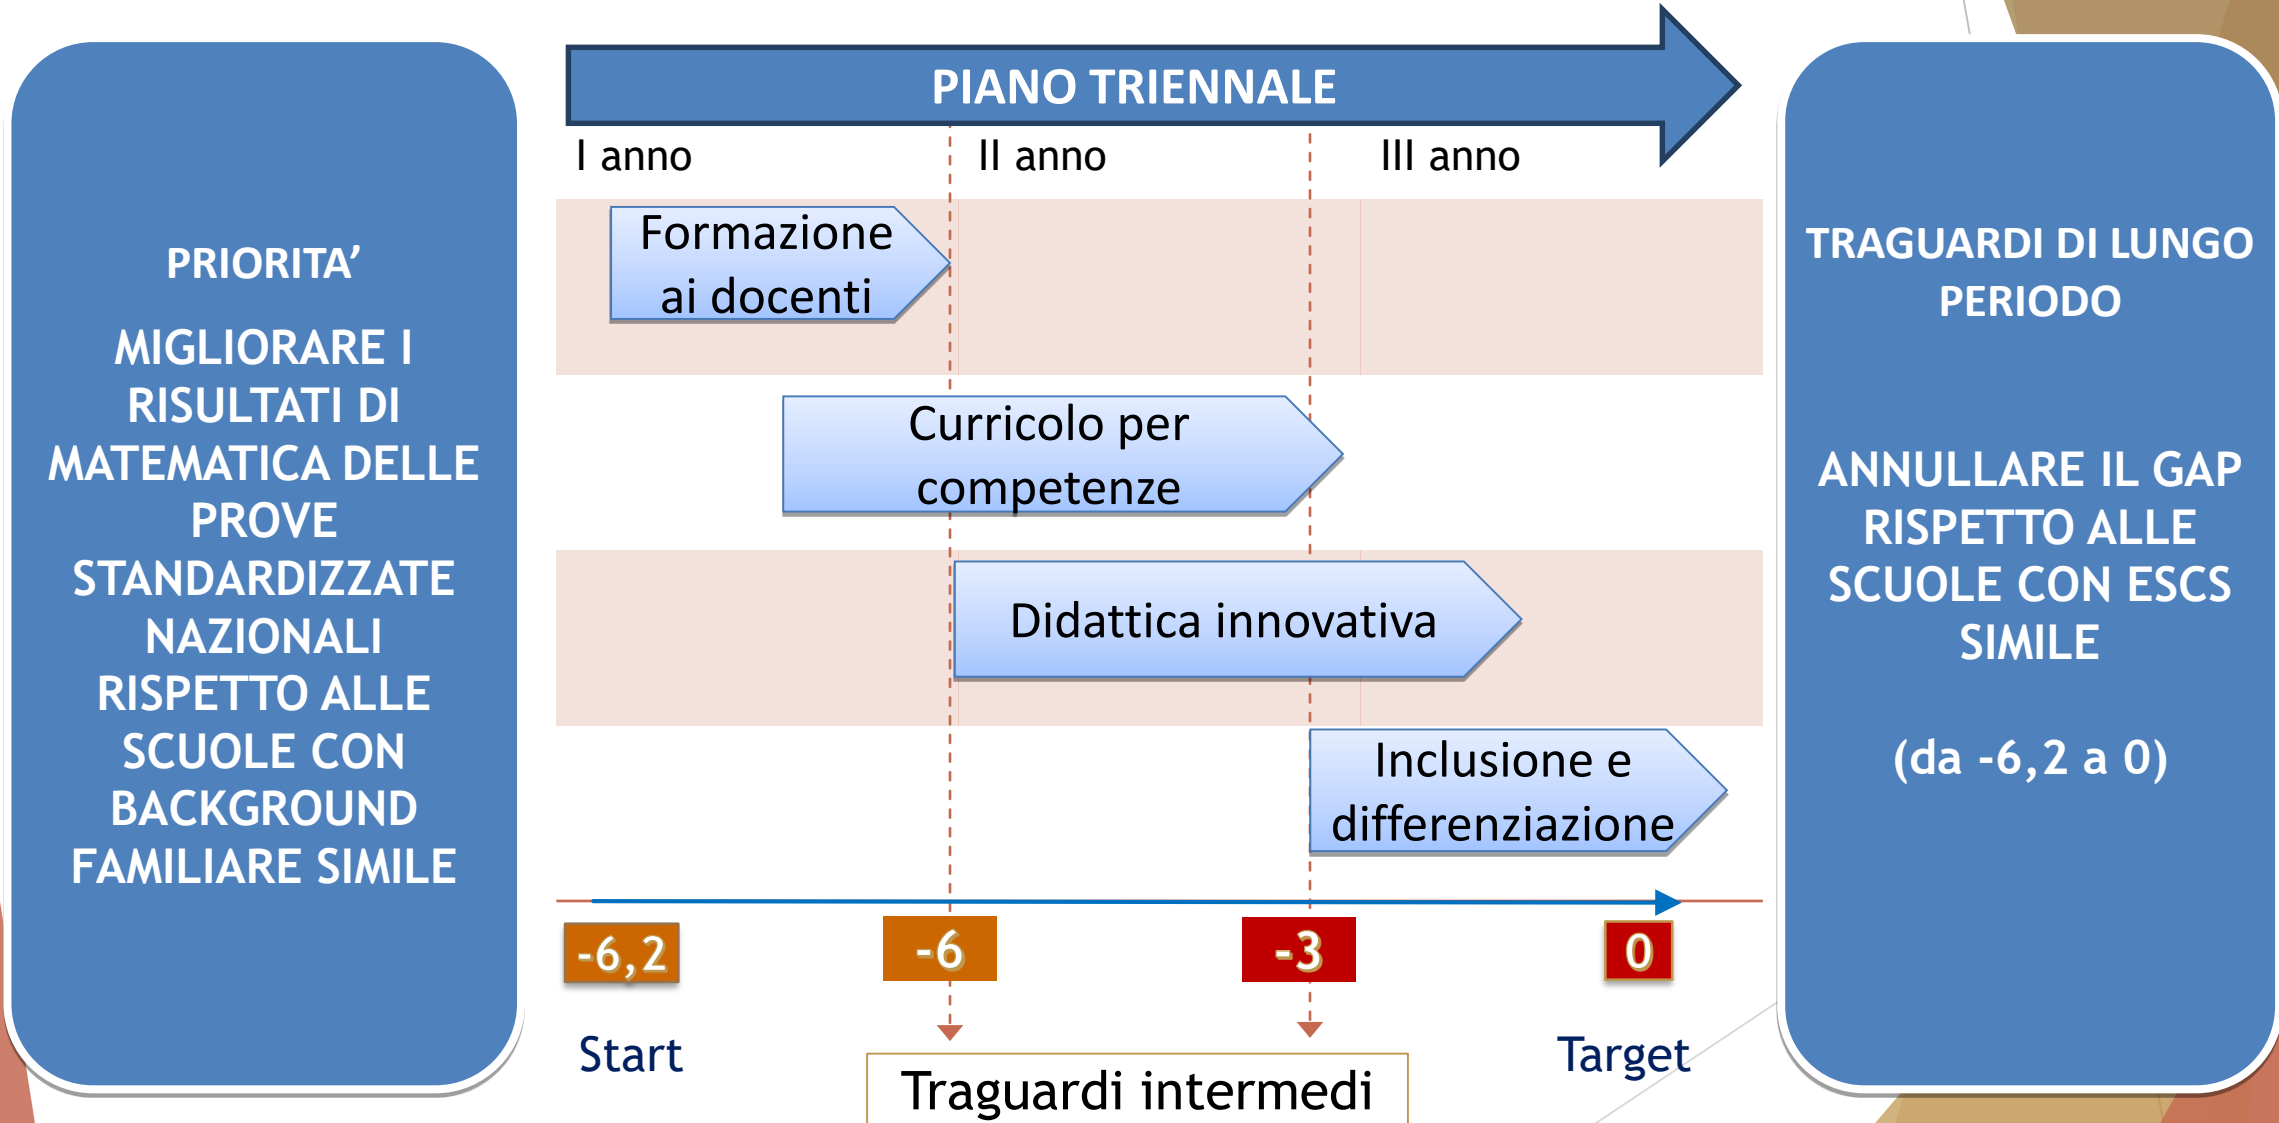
PRIORITA'

MIGLIORARE I RISULTATI DI MATEMATICA DELLE PROVE STANDARDIZZATE NAZIONALI RISPETTO ALLE SCUOLE CON BACKGROUND FAMILIARE SIMILE

PIANO TRIENNALE

I anno

II anno

III anno

Formazione ai docenti

Curricolo per competenze

Didattica innovativa

Inclusione e differenziazione

-6,2

-6

-3

0

Start

Traguardi intermedi

Target

TRAGUARDI DI LUNGO PERIODO

ANNULLARE IL GAP RISPETTO ALLE SCUOLE CON ESCS SIMILE

(da -6,2 a 0)